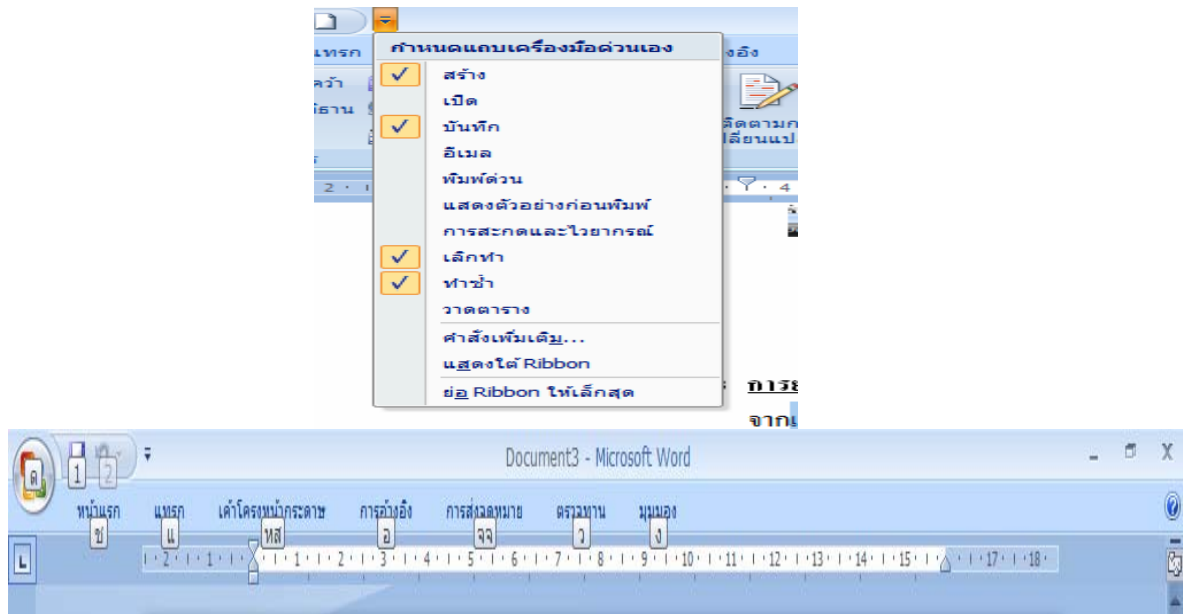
กำหนดแถบเครื่องมือด่วนเอง
สร้าง
เปิด
บันทึก
อีเมล
พิมพ์ด่วน
แสดงตัวอย่างก่อนพิมพ์
การสะกดและไวยากรณ์
เลิกทำ
ทำซ้ำ
วาดตาราง
คำสั่งเพิ่มเติม...
แสดงใต้ Ribbon
ย่อ Ribbon ให้เล็กสุด

แทรก
คว้า
ธาน
อ้างอิง
ติดตามก
เปลี่ยนแปล
การ
จาก

Document3 - Microsoft Word
ด
1 2
หน้าแรก ช
แทรก แ
เค้าโครงหน้ากระดาษ หส
การอ้างอิง อ
การส่งจดหมาย จจ
ตรวจทาน ว
มุมมอง ง
· 2 · 1 · 1 · 1 · 2 · 3 · 4 · 5 · 6 · 7 · 8 · 9 · 10 · 11 · 12 · 13 · 14 · 15 · 17 · 18 ·